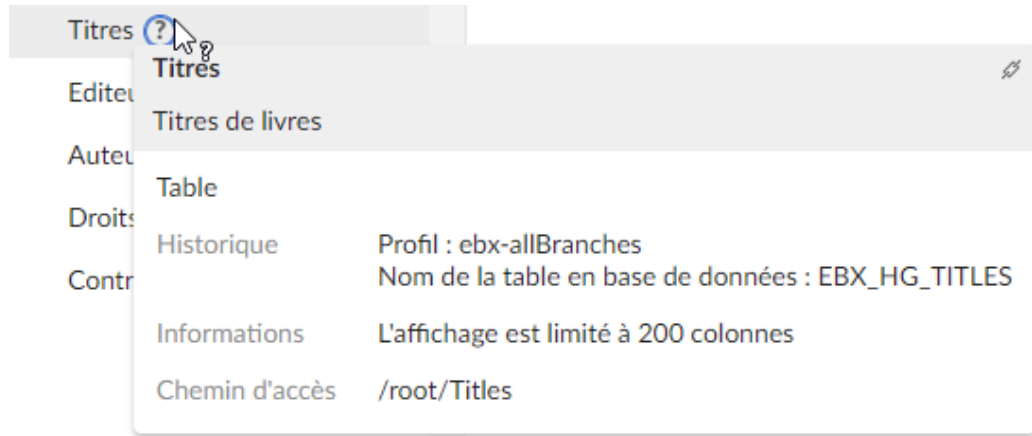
Titres ?

Editeu

Auteu

Droits

Contr

Titres

Titres de livres

Table

| Historique | Profil : ebx-allBranches Nom de la table en base de données : EBX_HG_TITLES |
|---|---|
| Informations | L'affichage est limité à 200 colonnes |
| Chemin d'accès | /root/Titles |